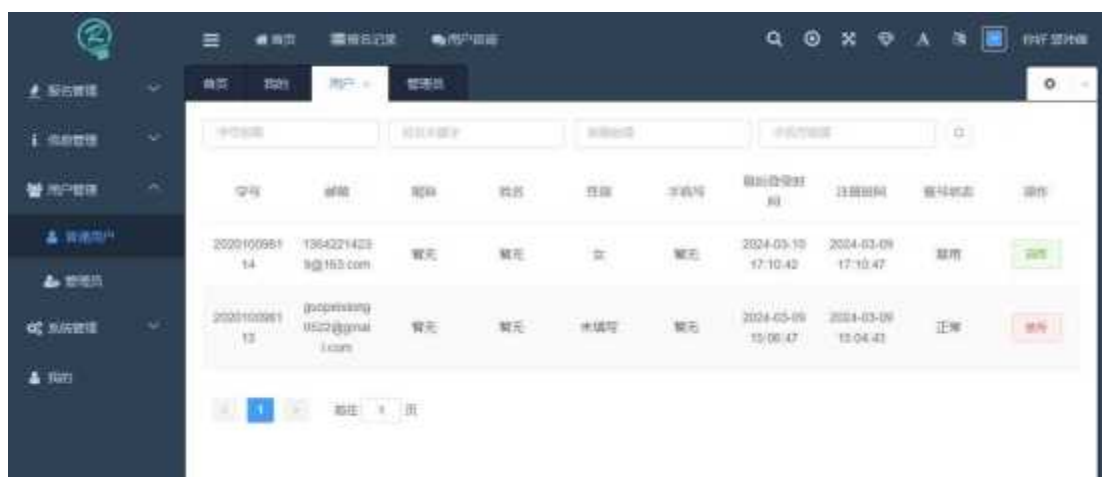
首页 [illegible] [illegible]

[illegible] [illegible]

报名管理
信息管理
用户管理
普通用户
管理员
系统管理
我的

首页 我的 用户 × 管理员

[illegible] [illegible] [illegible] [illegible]

| 学号 | 邮箱 | 昵称 | 姓名 | 性别 | 手机号 | 最后登录时间 | 注册时间 | 账号状态 | 操作 |
|---|---|---|---|---|---|---|---|---|---|
| 2020100981 14 | 13642214239@163.com | 暂无 | 暂无 | 女 | 暂无 | 2024-03-10 17:10:42 | 2024-03-09 17:10:47 | 禁用 | 启用 |
| 2020100981 13 | jpopeisting0522@gmail.com | 暂无 | 暂无 | 未填写 | 暂无 | 2024-03-09 15:06:47 | 2024-03-09 15:04:43 | 正常 | 禁用 |

1 前往 1 页